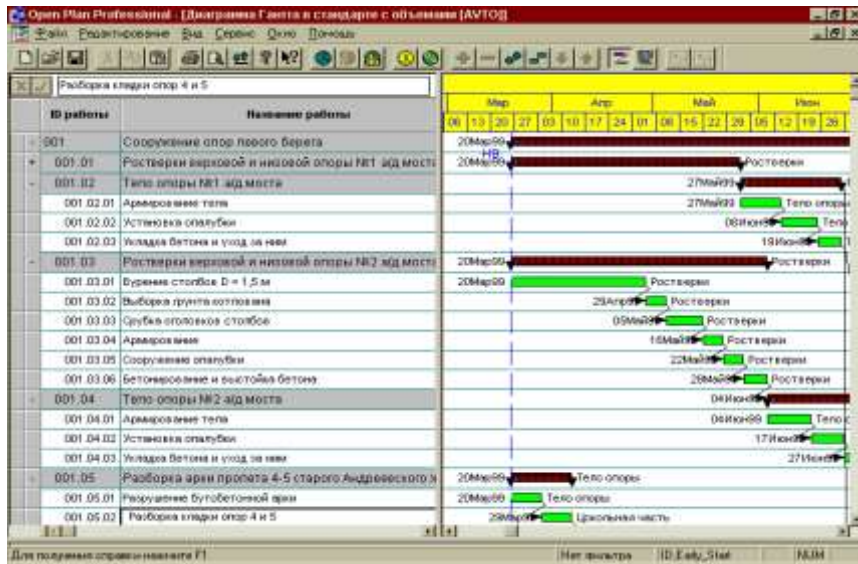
Open Plan Professional - [Диаграмма Ганта в стандарте с объемами [AVTO]]

Файл Редактирование Вид Сервис Окно Помощь

Разборка кладки опор 4 и 5

| ID работы | Название работы |
|---|---|
| 001 | Сооружение опор левого берега |
| 001.01 | Ростверки верховой и низовой опоры №1 а/д моста |
| 001.02 | Тело опоры №1 а/д моста |
| 001.02.01 | Армирование тела |
| 001.02.02 | Установка опалубки |
| 001.02.03 | Укладка бетона и уход за ним |
| 001.03 | Ростверки верховой и низовой опоры №2 а/д моста |
| 001.03.01 | Бурение столбов D = 1,5 м |
| 001.03.02 | Выборка грунта котлована |
| 001.03.03 | Срубка оголовков столбов |
| 001.03.04 | Армирование |
| 001.03.05 | Сооружение опалубки |
| 001.03.06 | Бетонирование и выстойка бетона |
| 001.04 | Тело опоры №2 а/д моста |
| 001.04.01 | Армирование тела |
| 001.04.02 | Установка опалубки |
| 001.04.03 | Укладка бетона и уход за ним |
| 001.05 | Разборка арки пролета 4-5 старого Андреевского м |
| 001.05.01 | Разрушение бутобетонной арки |
| 001.05.02 | Разборка кладки опор 4 и 5 |

Мар Апр Май Июн
06 13 20 27 03 10 17 24 01 08 15 22 29 05 12 19 26

20Мар99
20Мар99 НВ Ростверки
27Май99
27Май99 Тело опоры
08Июн99 Тело
19Июн99
20Мар99 Ростверки
20Мар99 Ростверки
29Апр99 Ростверки
05Май99 Ростверки
16Май99 Ростверки
22Май99 Ростверки
28Май99 Ростверки
04Июн99
04Июн99 Тело
17Июн99
27Июн99
20Мар99 Тело опоры
20Мар99 Тело опоры
29Мар99 Цокольная часть

Для получения справки нажмите F1 Нет фильтра ID,Early_Start NUM